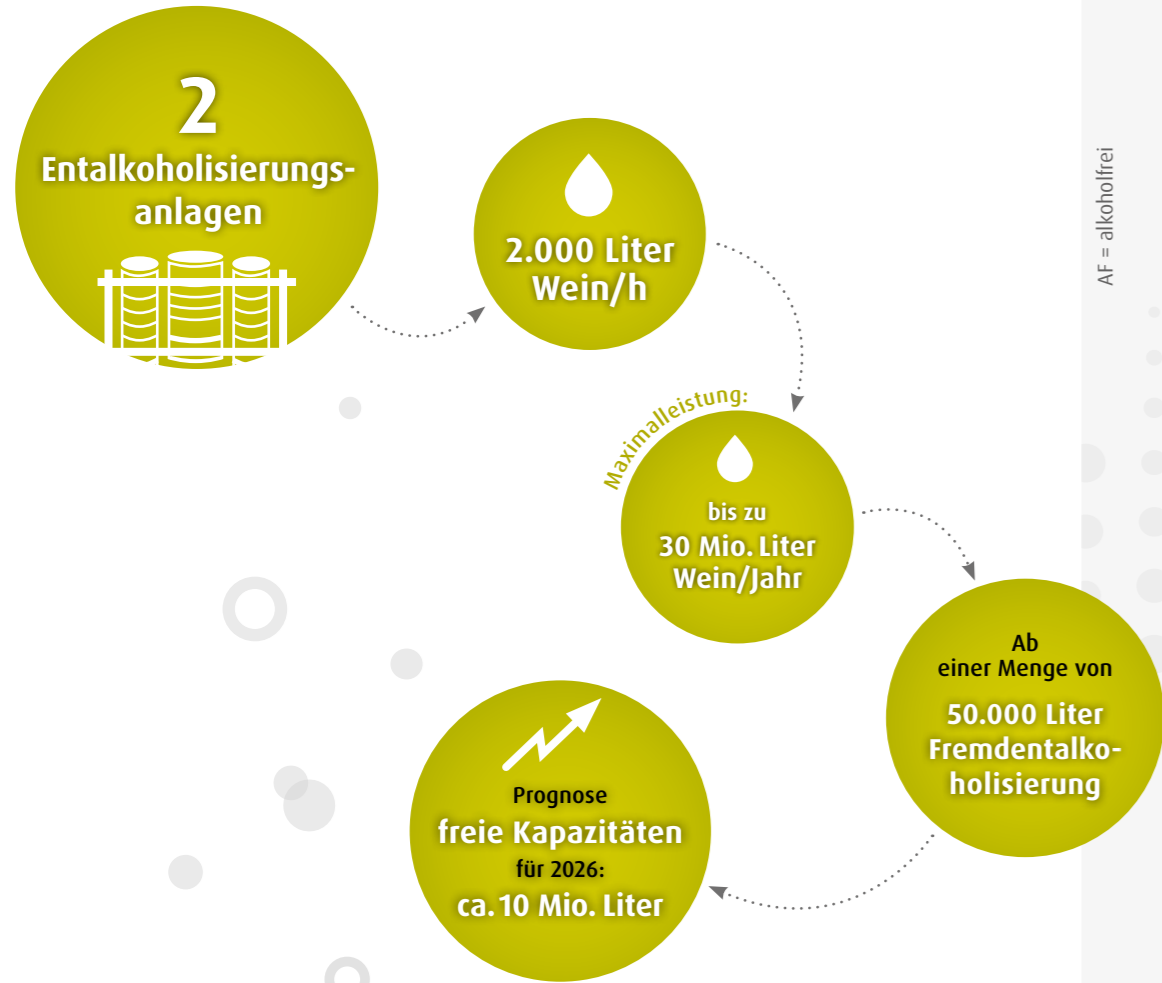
2
Entalkoholisierungsanlagen

2.000 Liter
Wein/h

Maximalleistung:

bis zu
30 Mio. Liter
Wein/Jahr

Ab
einer Menge von
50.000 Liter
Fremdentalkoholisierung

Prognose
freie Kapazitäten
für 2026:
ca. 10 Mio. Liter

AF = alkoholfrei